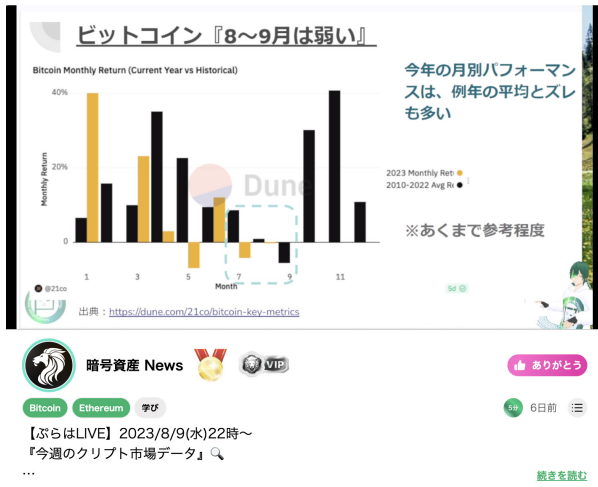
ビットコイン『8〜9月は弱い』

Bitcoin Monthly Return (Current Year vs Historical)

40%
20%
0
Monthly Return

1
3
5
7
9
11
Month

Dune

@21co

9d

2023 Monthly Ret
2010-2022 Avg Re

今年の月別パフォーマンスは、例年の平均とズレも多い

※あくまで参考程度

出典：https://dune.com/21co/bitcoin-key-metrics

暗号資産 News

VIP

ありがとう

Bitcoin
Ethereum
学び

5分
6日前

【ぷらはLIVE】2023/8/9(水)22時〜
『今週のクリプト市場データ』🔍
...

続きを読む